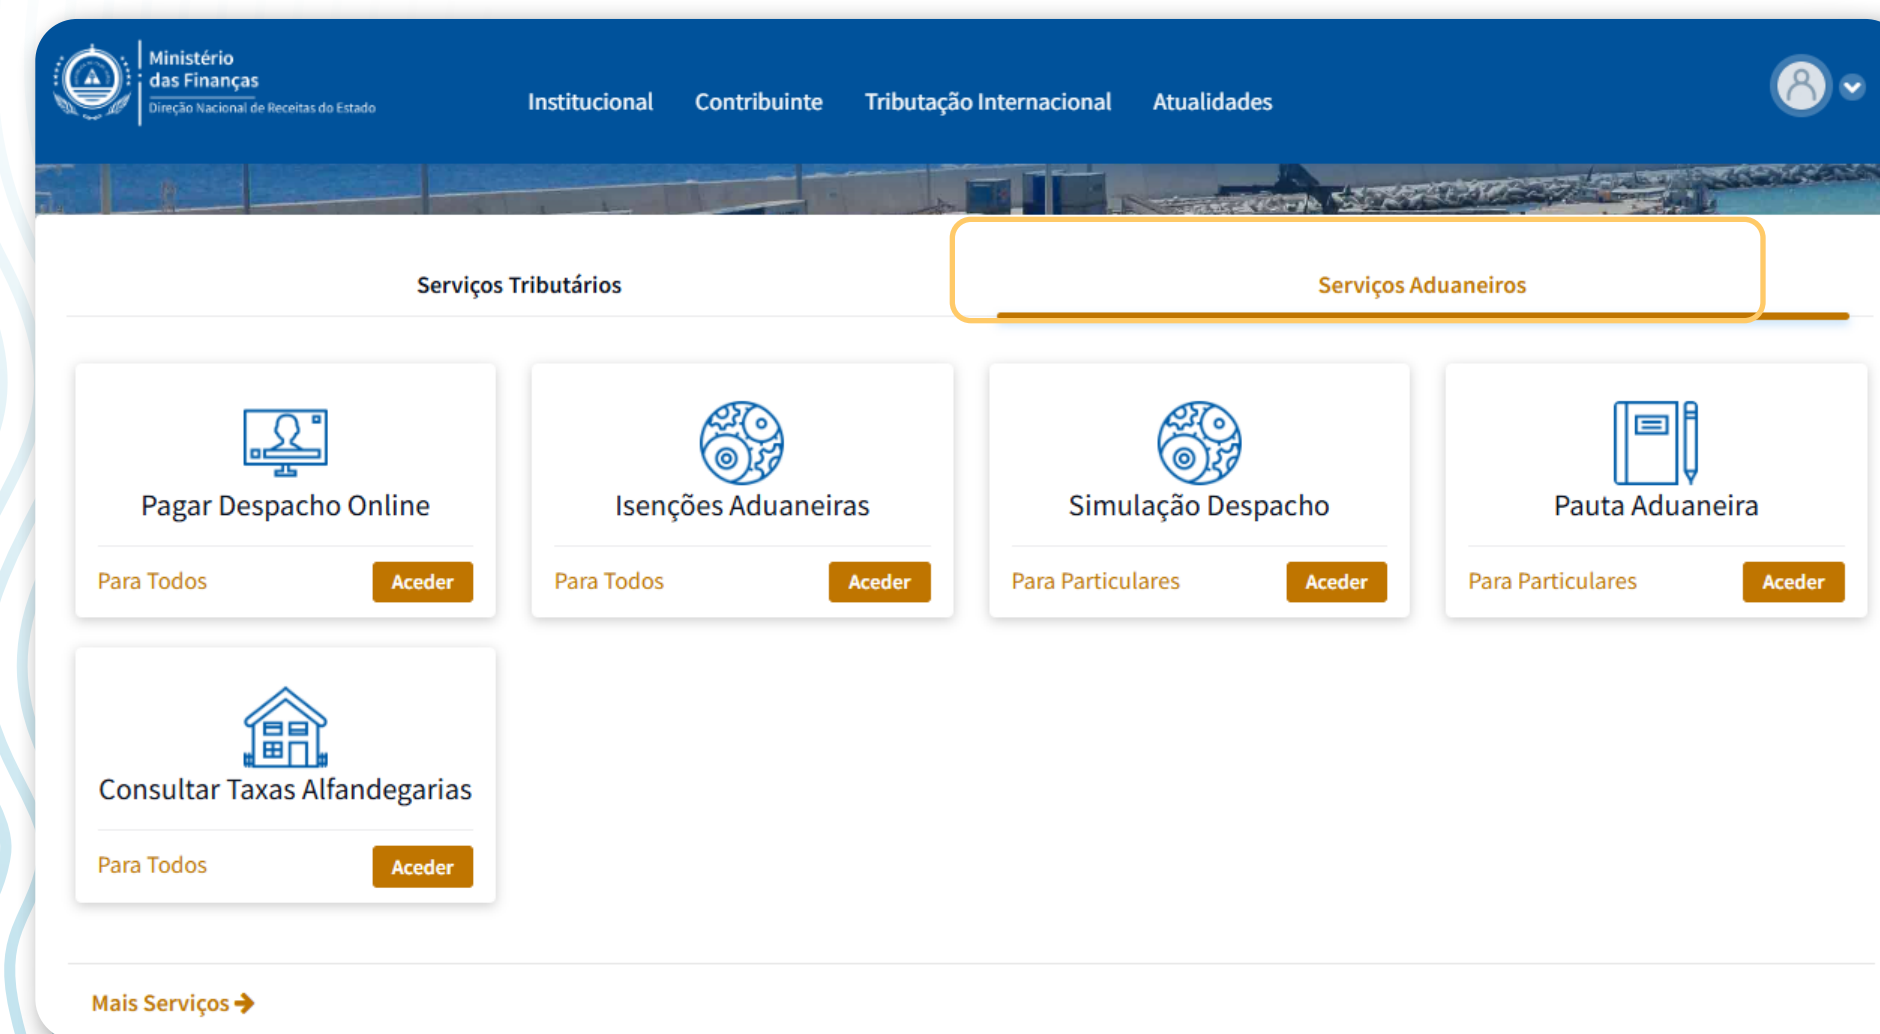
Ministério das Finanças
Direção Nacional de Receitas do Estado

Institucional Contribuinte Tributação Internacional Atualidades

Serviços Tributários

Serviços Aduaneiros

Pagar Despacho Online
Para Todos
Aceder

Isenções Aduaneiras
Para Todos
Aceder

Simulação Despacho
Para Particulares
Aceder

Pauta Aduaneira
Para Particulares
Aceder

Consultar Taxas Alfandegarias
Para Todos
Aceder

Mais Serviços